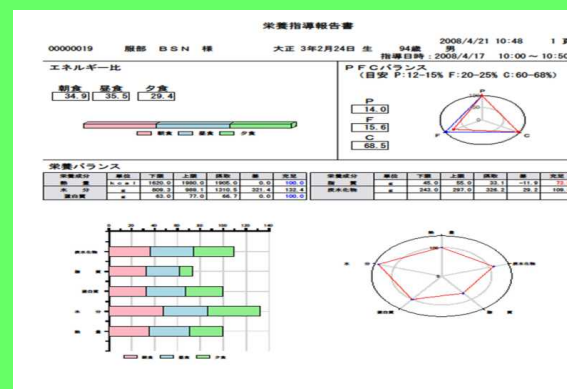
栄養指導報告書

2008/4/21 10:48　1 頁

00000019　服部　BSN　様　大正 3年2月24日 生　94歳　男

指導日時：2008/4/17　10:00 ～ 10:50

エネルギー比

朝食　昼食　夕食

34.9　35.5　29.4

朝食　昼食　夕食

ＰＦＣバランス
（目安 P:12~15% F:20~25% C:60~68%）

P
14.0

F
15.6

C
68.5

P

F

C

栄養バランス

| 栄養成分 | 単位 | 下限 | 上限 | 摂取 | 差 | 充足 |
|---|---|---|---|---|---|---|
| 熱量 | kcal | 1620.0 | 1980.0 | 1905.0 | 0.0 | 100.0 |
| 水分 | g | 809.3 | 989.1 | 1310.5 | 321.4 | 132.4 |
| 蛋白質 | g | 63.0 | 77.0 | 66.7 | 0.0 | 100.0 |

| 栄養成分 | 単位 | 下限 | 上限 | 摂取 | 差 | 充足 |
|---|---|---|---|---|---|---|
| 脂質 | g | 45.0 | 55.0 | 33.1 | -11.9 | 73 |
| 炭水化物 | g | 243.0 | 297.0 | 326.2 | 29.2 | 109. |

0　20　40　60　80　100　120　140

炭水化物

脂質

蛋白質

水分

熱量

朝食　昼食　夕食

熱量

炭水化物

水分

脂質

蛋白質